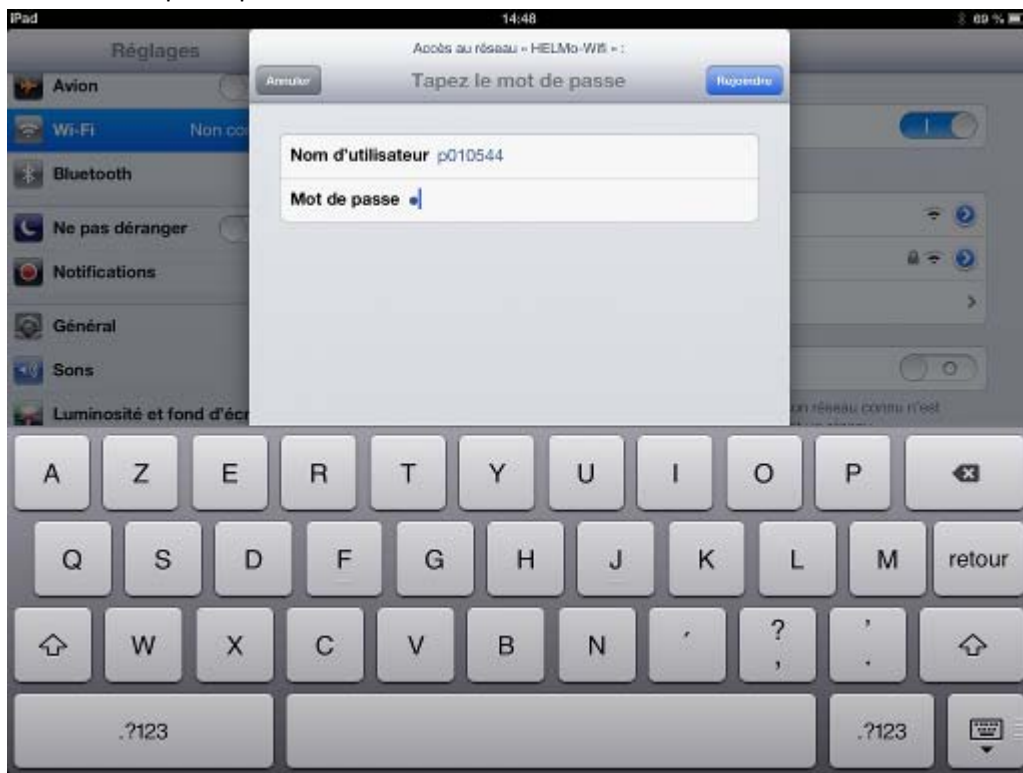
iPad
14:48
69 %

Réglages
Avion
Wi-Fi Non co
Bluetooth
Ne pas déranger
Notifications
Général
Sons
Luminosité et fond d'écr

Accès au réseau « HELMo-Wifi » :
Annuler
Tapez le mot de passe
Rejoindre

Nom d'utilisateur p010544
Mot de passe •

un réseau connu n'est

A Z E R T Y U I O P
Q S D F G H J K L M retour
W X C V B N ' ? , ' .
.?123 .?123